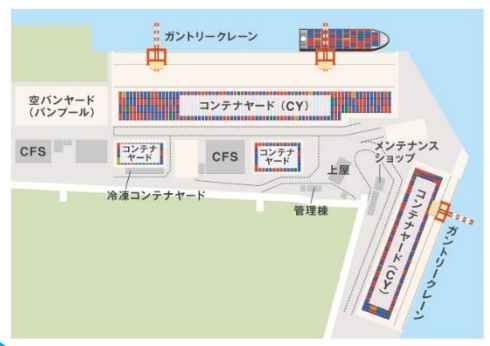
ガントリークレーン

空バンヤード
(バンプール)

コンテナヤード(CY)

CFS

コンテナヤード

CFS

コンテナヤード

メンテナンスショップ

上屋

冷凍コンテナヤード

管理棟

コンテナヤード(CY)

ガントリークレーン